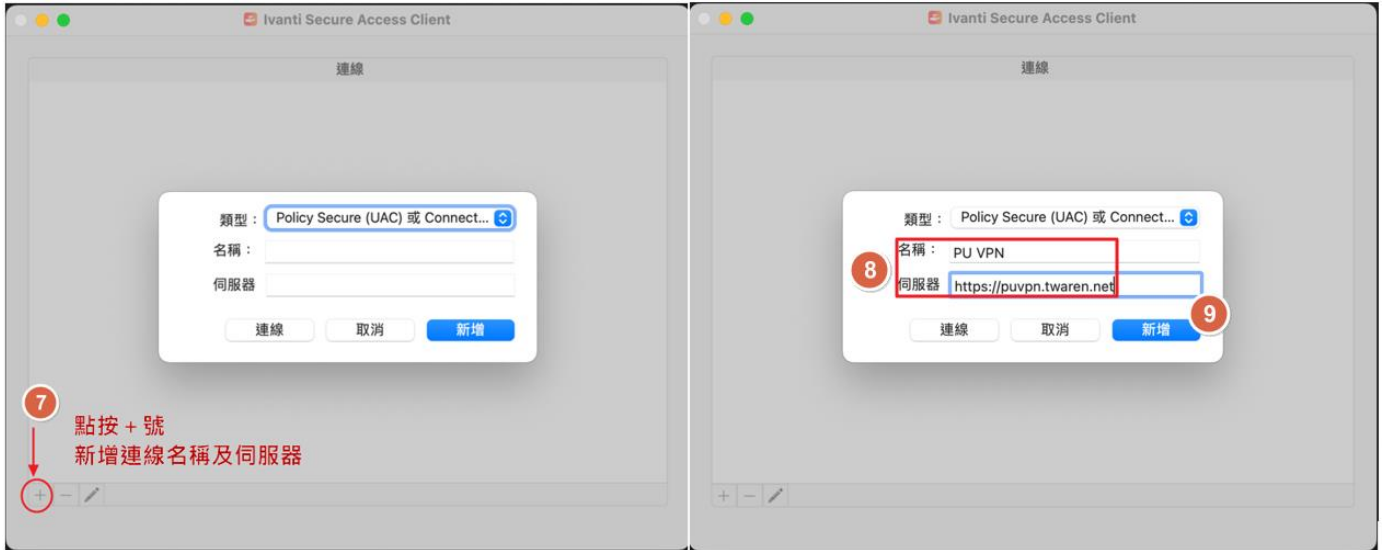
Ivanti Secure Access Client

連線

類型： Policy Secure (UAC) 或 Connect...

名稱：

伺服器

連線 取消 新增

7

點按 + 號
新增連線名稱及伺服器

+ −

Ivanti Secure Access Client

連線

類型： Policy Secure (UAC) 或 Connect...

名稱： PU VPN

8

伺服器 https://puvpn.twaren.net

連線 取消 新增

9

+ −